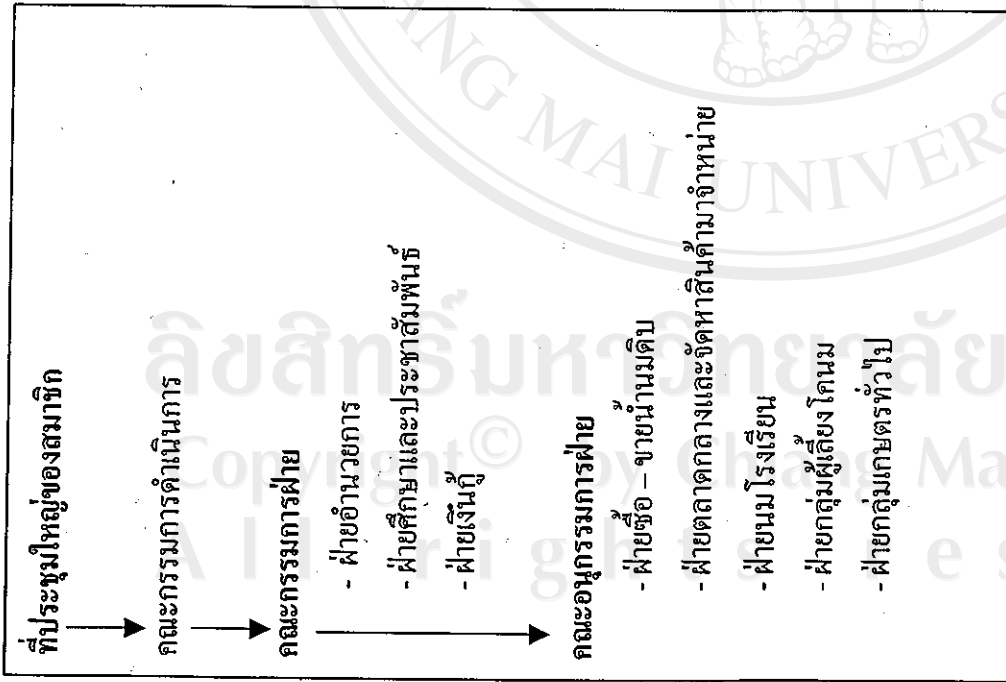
ที่ประชุมใหญ่ของสมาชิก

คณะกรรมการดำเนินการ

คณะกรรมการฝ่าย

- ฝ่ายอำนวยการ

- ฝ่ายศึกษาและประชาสัมพันธ์

- ฝ่ายเงินกู้

คณะอนุกรรมการฝ่าย

- ฝ่ายซื้อ – ขายน้ำนมดิบ

- ฝ่ายตลาดกลางและจัดหาสินค้ามาจำหน่าย

- ฝ่ายนมโรงเรียน

- ฝ่ายกลุ่มผู้เลี้ยงโคนม

- ฝ่ายกลุ่มเกษตรทั่วไป

ลิขสิทธิ์มหาวิทยาลัย
Copyright© by Chiang Mai
All rights reserved
CHIANG MAI UNIVERSITY